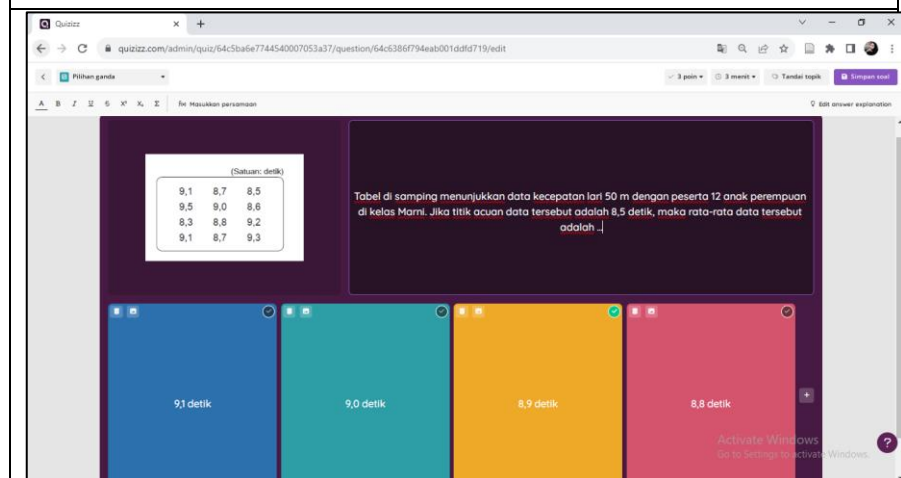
Quizizz × +

quizizz.com/admin/quiz/64c5ba6e7744540007053a37/question/64c6386f794eab001ddfd719/edit

Pilihan ganda

3 poin ▾ 3 menit ▾ Tandai topik Simpan soal

A B I U S $x^2$ $x_2$ Σ Masukkan persamaan

Edit answer explanation

(Satuan: detik)

| 9,1 | 8,7 | 8,5 |
|---|---|---|
| 9,5 | 9,0 | 8,6 |
| 8,3 | 8,8 | 9,2 |
| 9,1 | 8,7 | 9,3 |

Tabel di samping menunjukkan data kecepatan lari 50 m dengan peserta 12 anak perempuan di kelas Marni. Jika titik acuan data tersebut adalah 8,5 detik, maka rata-rata data tersebut adalah ...

9,1 detik

9,0 detik

8,9 detik

8,8 detik

Activate Windows
Go to Settings to activate Windows.